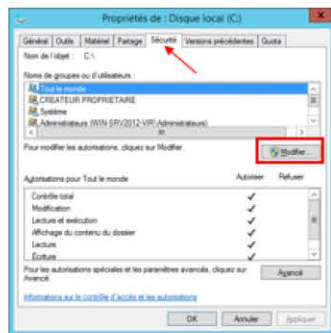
Propriétés de : Disque local (C:)

Général | Outils | Matériel | Partage | Sécurité | Versions précédentes | Quota

Nom de l'objet : C:\

Noms de groupes ou d'utilisateurs :

Tout le monde
CREATEUR PROPRIETAIRE
Système
Administrateurs (WIN-SRV2012-VIP\Administrateurs)

Pour modifier les autorisations, cliquez sur Modifier.

Modifier...

Autorisations pour Tout le monde | Autoriser | Refuser

| | Autoriser | Refuser |
|---|---|---|
| Contrôle total | ✓ | |
| Modification | ✓ | |
| Lecture et exécution | ✓ | |
| Affichage du contenu du dossier | ✓ | |
| Lecture | ✓ | |
| Écriture | ✓ | |

Pour les autorisations spéciales et les paramètres avancés, cliquez sur Avancé.

Avancé

Informations sur le contrôle d'accès et les autorisations

OK | Annuler | Appliquer